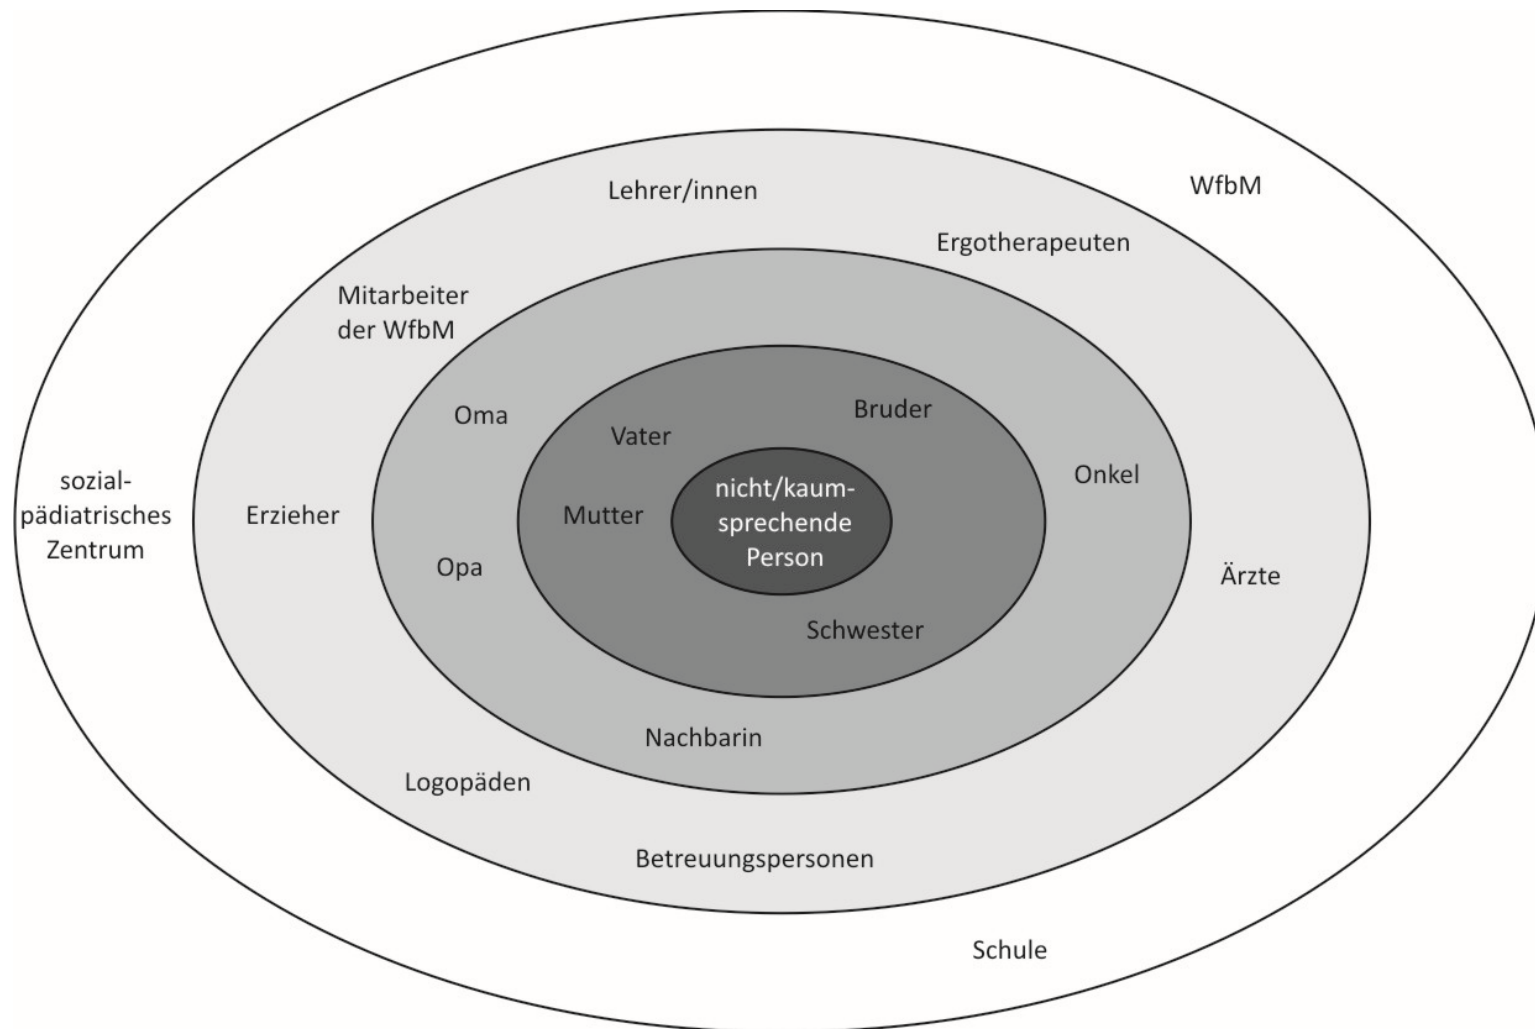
Lehrer/innen

WfbM

Ergotherapeuten

Mitarbeiter der WfbM

Oma

Bruder

Vater

Onkel

sozial-pädiatrisches Zentrum

Erzieher

Mutter

nicht/kaum-sprechende Person

Opa

Ärzte

Schwester

Nachbarin

Logopäden

Betreuungspersonen

Schule